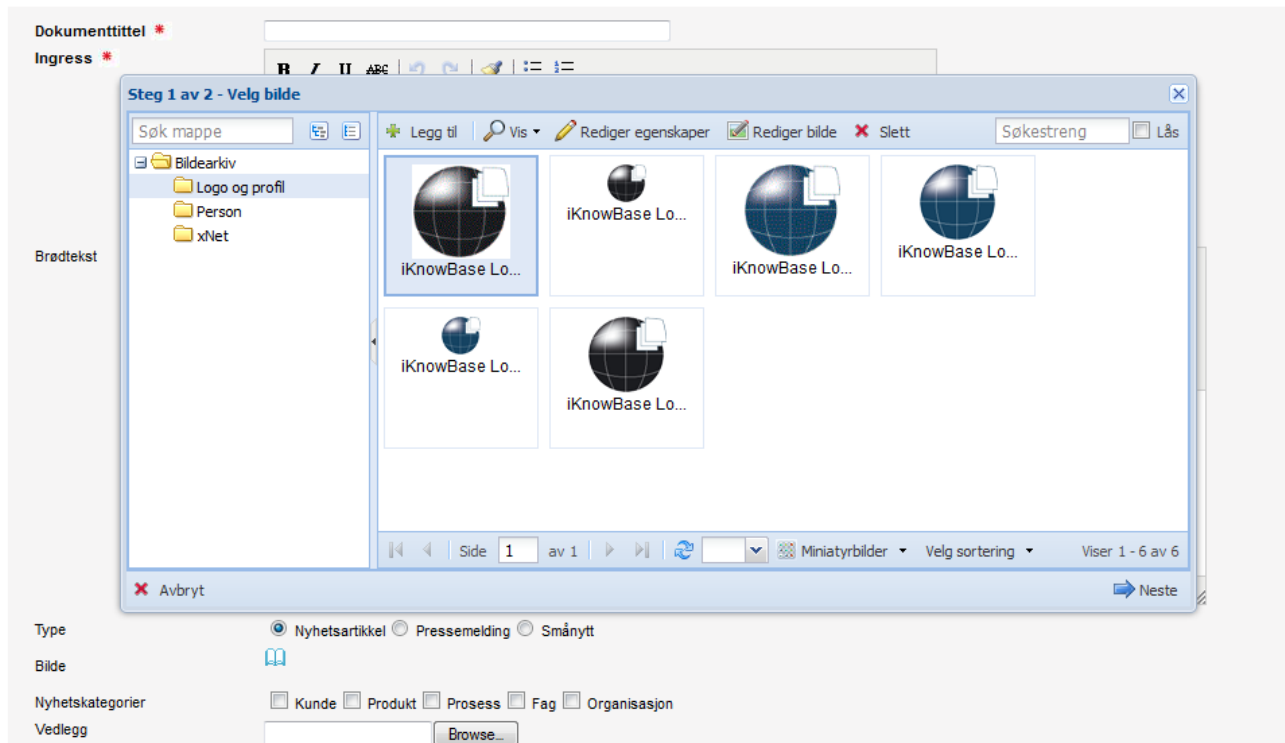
Dokumenttittel *
Ingress *
B I U ABC

Steg 1 av 2 - Velg bilde

Søk mappe

Bildearkiv
Logo og profil
Person
xNet

Legg til  Vis  Rediger egenskaper  Rediger bilde  Slett  Søkestreng  Lås

iKnowBase Lo...
iKnowBase Lo...
iKnowBase Lo...
iKnowBase Lo...
iKnowBase Lo...
iKnowBase Lo...

Side 1 av 1  Miniatyrbilder  Velg sortering  Viser 1 - 6 av 6

Avbryt  Neste

Brødtekst

Type  Nyhetsartikkel  Pressemelding  Smånytt
Bilde
Nyhetskategorier  Kunde  Produkt  Prosess  Fag  Organisasjon
Vedlegg  Browse...